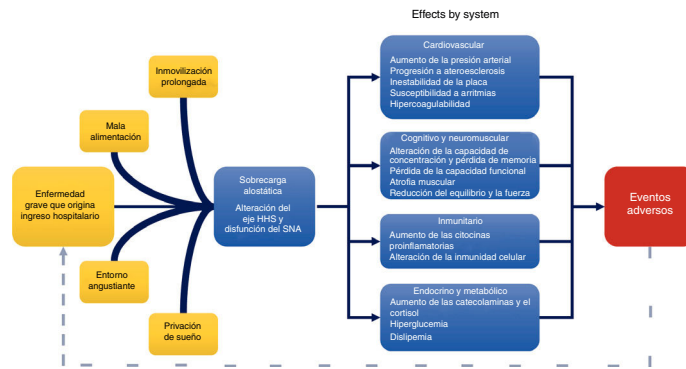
Effects by system

Inmovilización prolongada

Mala alimentación

Enfermedad grave que origina ingreso hospitalario

Entorno angustiante

Privación de sueño

Sobrecarga alostática

Alteración del eje HHS y disfunción del SNA

Cardiovascular
Aumento de la presión arterial
Progresión a aterosclerosis
Inestabilidad de la placa
Susceptibilidad a arritmias
Hipercoagulabilidad

Cognitivo y neuromuscular
Alteración de la capacidad de concentración y pérdida de memoria
Pérdida de la capacidad funcional
Atrofia muscular
Reducción del equilibrio y la fuerza

Inmunitario
Aumento de las citocinas proinflamatorias
Alteración de la inmunidad celular

Endocrino y metabólico
Aumento de las catecolaminas y el cortisol
Hiperglucemia
Dislipemia

Eventos adversos